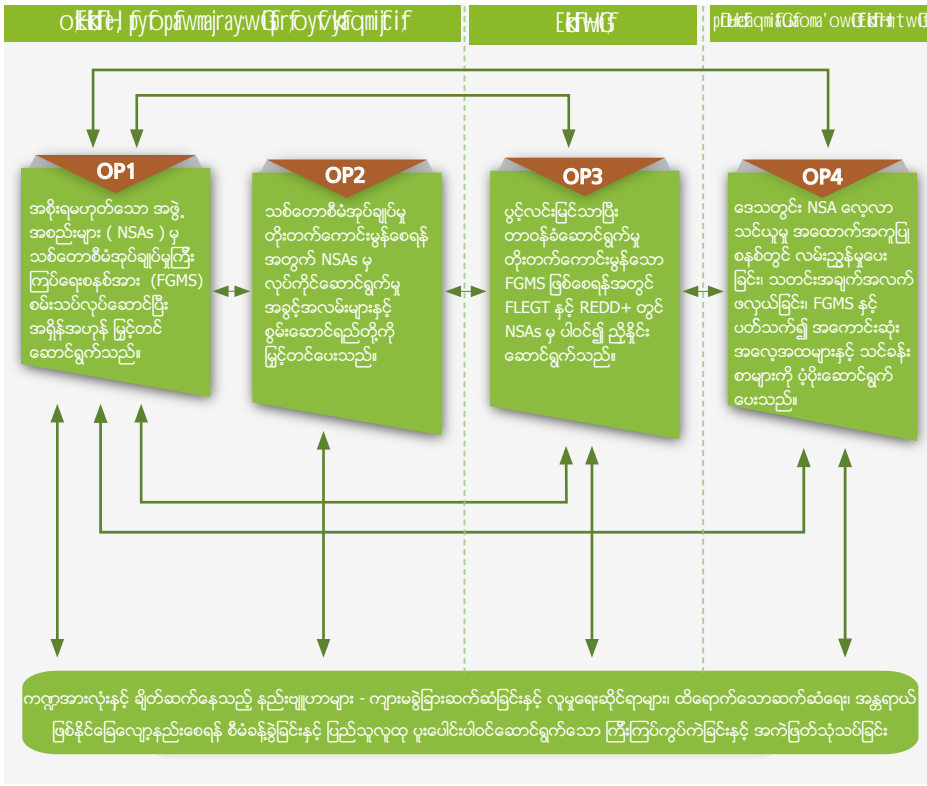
okxD;,f\ yf;pyf;a&;ESifh p&dwf oHk;pGJrIqdkif&mjyKjyifajymif;vJrI

EdkifiHtqifh

pDrHcsufrsm;\ uGif;qif;tqifh

OP1

အစိုးရမဟုတ်သော အဖွဲ့အစည်းများ ( NSAs ) မှ သစ်တောစီမံအုပ်ချုပ်မှုကြီးကြပ်ရေးစနစ်အား (FGMS) စမ်းသပ်လုပ်ဆောင်ပြီး အရှိန်အဟုန် မြှင့်တင်ဆောင်ရွက်သည်။

OP2

သစ်တောစီမံအုပ်ချုပ်မှုတိုးတက်ကောင်းမွန်စေရန်အတွက် NSAs မှ လုပ်ကိုင်ဆောင်ရွက်မှုအခွင့်အလမ်းများနှင့် စွမ်းဆောင်ရည်တို့ကို မြှင့်တင်ပေးသည်။

OP3

ပွင့်လင်းမြင်သာပြီး တာဝန်ခံဆောင်ရွက်မှု တိုးတက်ကောင်းမွန်သော FGMS ဖြစ်စေရန်အတွက် FLEGT နှင့် REDD+ တွင် NSAs မှ ပါဝင်၍ ညှိနှိုင်းဆောင်ရွက်သည်။

OP4

ဒေသတွင်း NSA လေ့လာသင်ယူမှု အထောက်အကူပြုစနစ်တွင် လမ်းညွှန်မှုပေးခြင်း၊ သတင်းအချက်အလက်ဖလှယ်ခြင်း၊ FGMS နှင့်ပတ်သက်၍ အကောင်းဆုံးအလေ့အထများနှင့် သင်ခန်းစာများကို ပံ့ပိုးဆောင်ရွက်ပေးသည်။

ကဏ္ဍအားလုံးနှင့် ချိတ်ဆက်နေသည့် နည်းဗျူဟာများ - ကျားမခွဲခြားဆက်ဆံခြင်းနှင့် လူမှုရေးဆိုင်ရာများ၊ ထိရောက်သောဆက်ဆံရေး၊ အန္တရာယ်ဖြစ်နိုင်ခြေလျော့နည်းစေရန် စီမံခန့်ခွဲခြင်းနှင့် ပြည်သူလူထု ပူးပေါင်းပါဝင်ဆောင်ရွက်သော ကြီးကြပ်ကွပ်ကဲခြင်းနှင့် အကဲဖြတ်သုံးသပ်ခြင်း